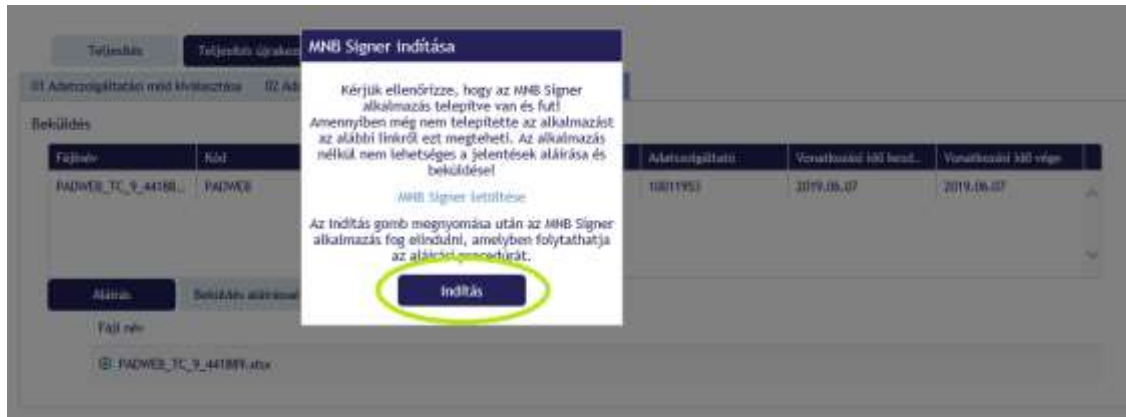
Teljesítés

Teljesítés újraked

01 Adatszolgáltatási mód kiválasztása

02 Ad

Beküldés

| Fájlnév | Kód | | Adatszolgáltató | Vonatkozási idő kezd... | Vonatkozási idő vége |
|---|---|---|---|---|---|
| PADWEB_TC_9_44188... | PADWEB | | 10011953 | 2019.06.07 | 2019.06.07 |

Aláírás

Beküldés aláírással

Fájl név

PADWEB_TC_9_441889.xlsx

MNB Signer indítása

Kérjük ellenőrizze, hogy az MNB Signer alkalmazás telepítve van és fut! Amennyiben még nem telepítette az alkalmazást az alábbi linkről ezt megteheti. Az alkalmazás nélkül nem lehetséges a jelentések aláírása és beküldése!

MNB Signer letöltése

Az Indítás gomb megnyomása után az MNB Signer alkalmazás fog elindulni, amelyben folytathatja az aláírási procedúrát.

Indítás